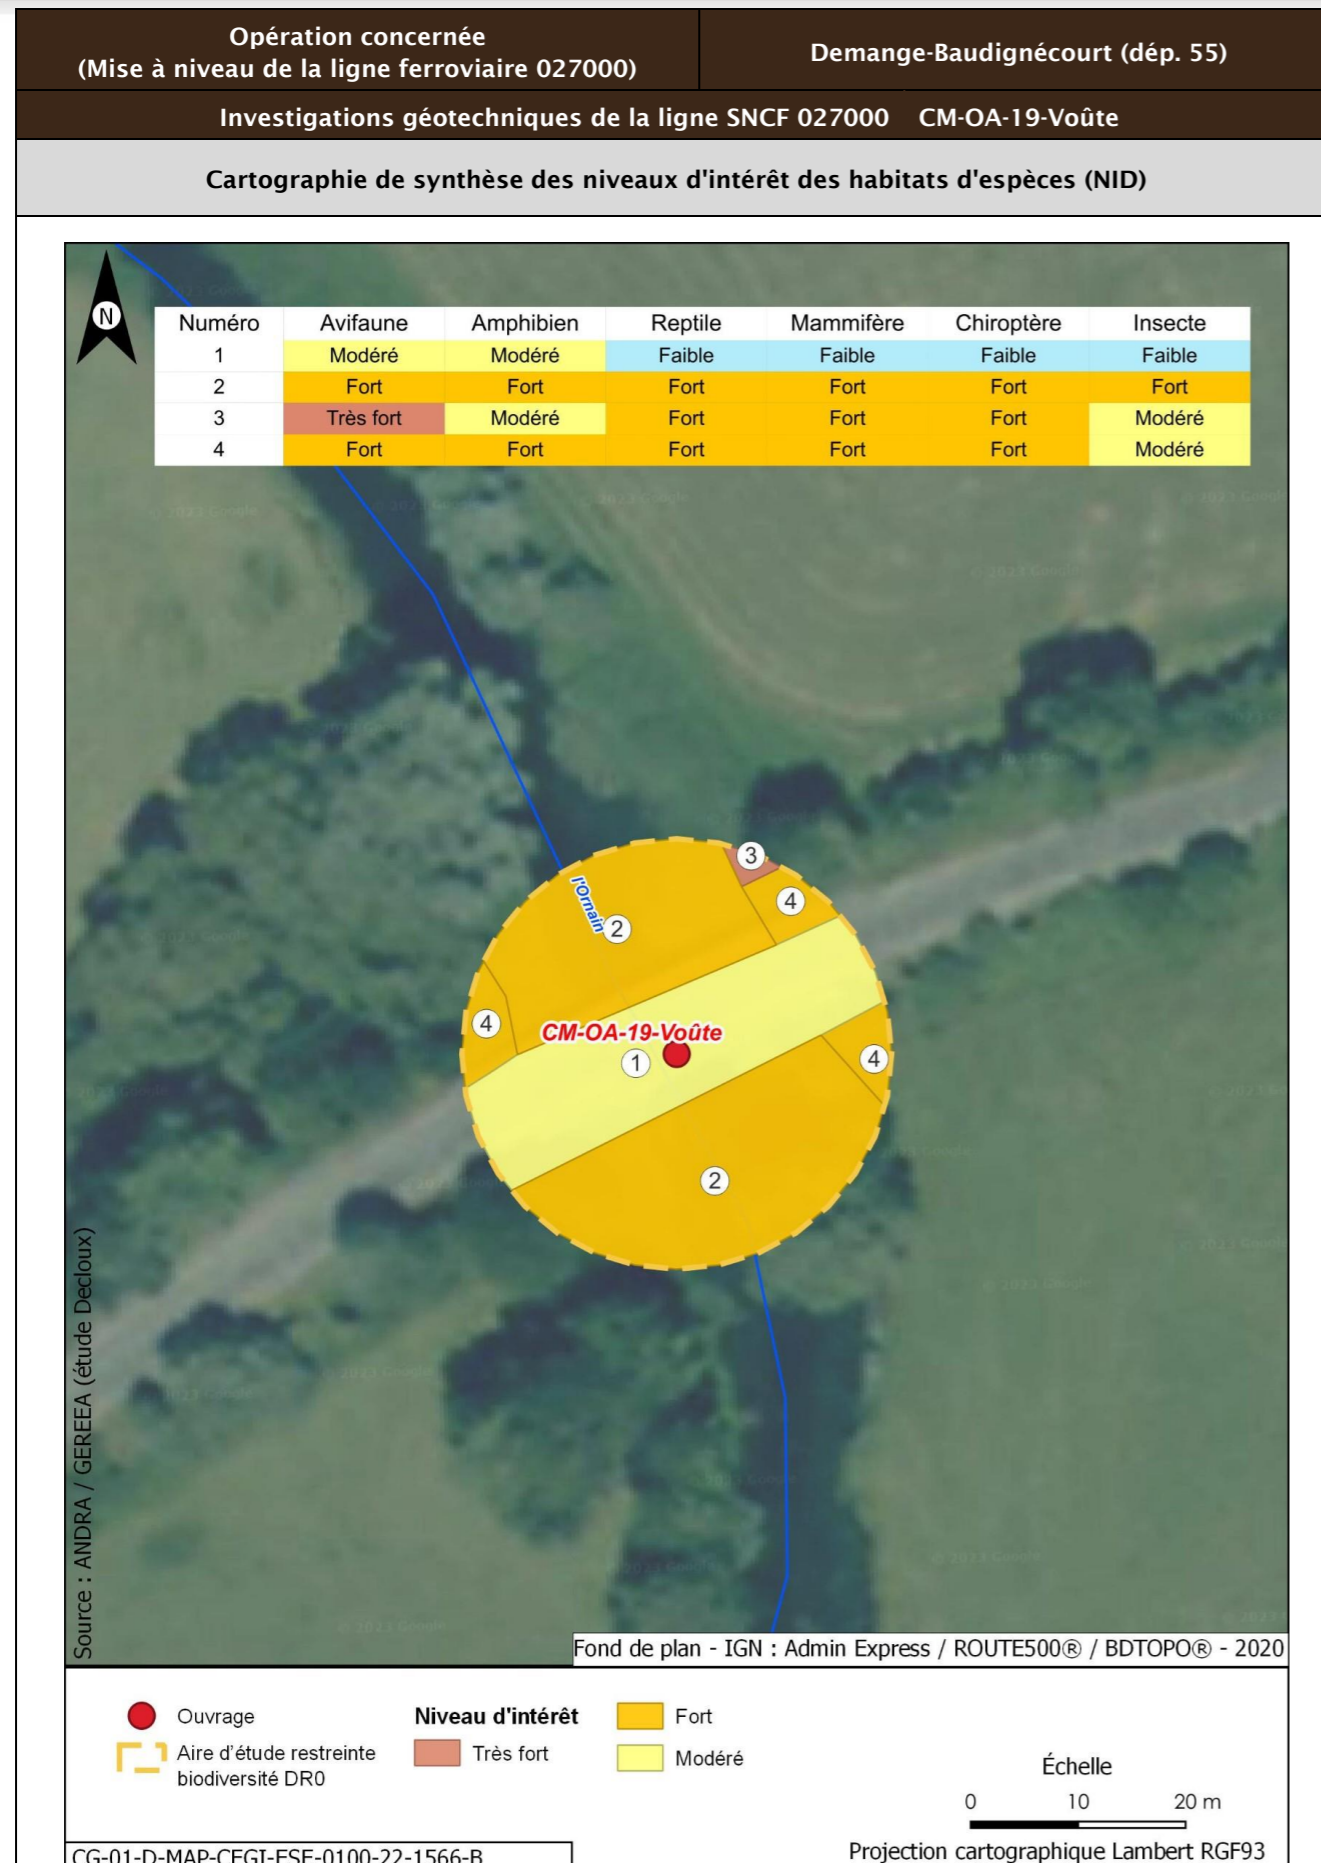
Opération concernée
(Mise à niveau de la ligne ferroviaire 027000)

Demange-Baudignécourt (dép. 55)

Investigations géotechniques de la ligne SNCF 027000 CM-OA-19-Voûte

Cartographie de synthèse des niveaux d'intérêt des habitats d'espèces (NID)

N

| Numéro | Avifaune | Amphibien | Reptile | Mammifère | Chiroptère | Insecte |
|---|---|---|---|---|---|---|
| 1 | Modéré | Modéré | Faible | Faible | Faible | Faible |
| 2 | Fort | Fort | Fort | Fort | Fort | Fort |
| 3 | Très fort | Modéré | Fort | Fort | Fort | Modéré |
| 4 | Fort | Fort | Fort | Fort | Fort | Modéré |

l'Ornain
3
4
2
4
CM-OA-19-Voûte
1
4
2

Source : ANDRA / GEREEA (étude Decloux)

Fond de plan - IGN : Admin Express / ROUTE500® / BDTOPO® - 2020

Ouvrage
Aire d'étude restreinte biodiversité DR0
Niveau d'intérêt
Très fort
Fort
Modéré

Échelle
0 10 20 m

CG-01-D-MAP-CEGI-ESE-0100-22-1566-B

Projection cartographique Lambert RGF93